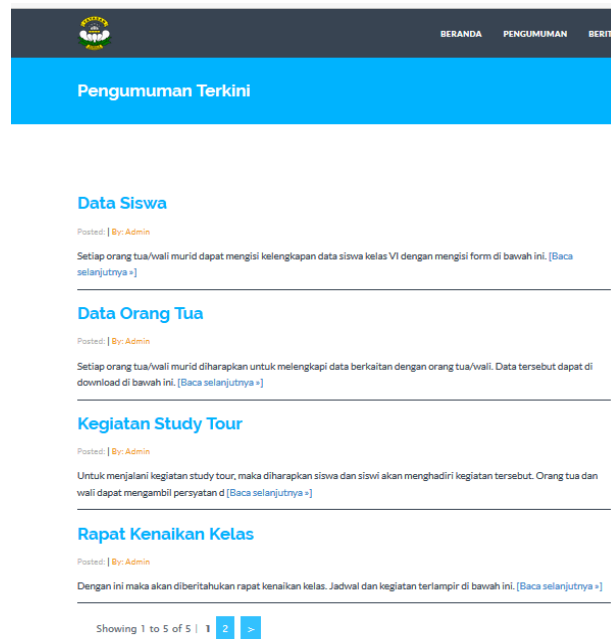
BERANDA PENGUMUMAN BERITA

Pengumuman Terkini

Data Siswa

Posted: | By: Admin

Setiap orang tua/wali murid dapat mengisi kelengkapan data siswa kelas VI dengan mengisi form di bawah ini. [Baca selanjutnya »]

Data Orang Tua

Posted: | By: Admin

Setiap orang tua/wali murid diharapkan untuk melengkapi data berkaitan dengan orang tua/wali. Data tersebut dapat di download di bawah ini. [Baca selanjutnya »]

Kegiatan Study Tour

Posted: | By: Admin

Untuk menjalani kegiatan study tour, maka diharapkan siswa dan siswi akan menghadiri kegiatan tersebut. Orang tua dan wali dapat mengambil persyatan d [Baca selanjutnya »]

Rapat Kenaikan Kelas

Posted: | By: Admin

Dengan ini maka akan diberitahukan rapat kenaikan kelas. Jadwal dan kegiatan terlampir di bawah ini. [Baca selanjutnya »]

Showing 1 to 5 of 5 | 1 2 >